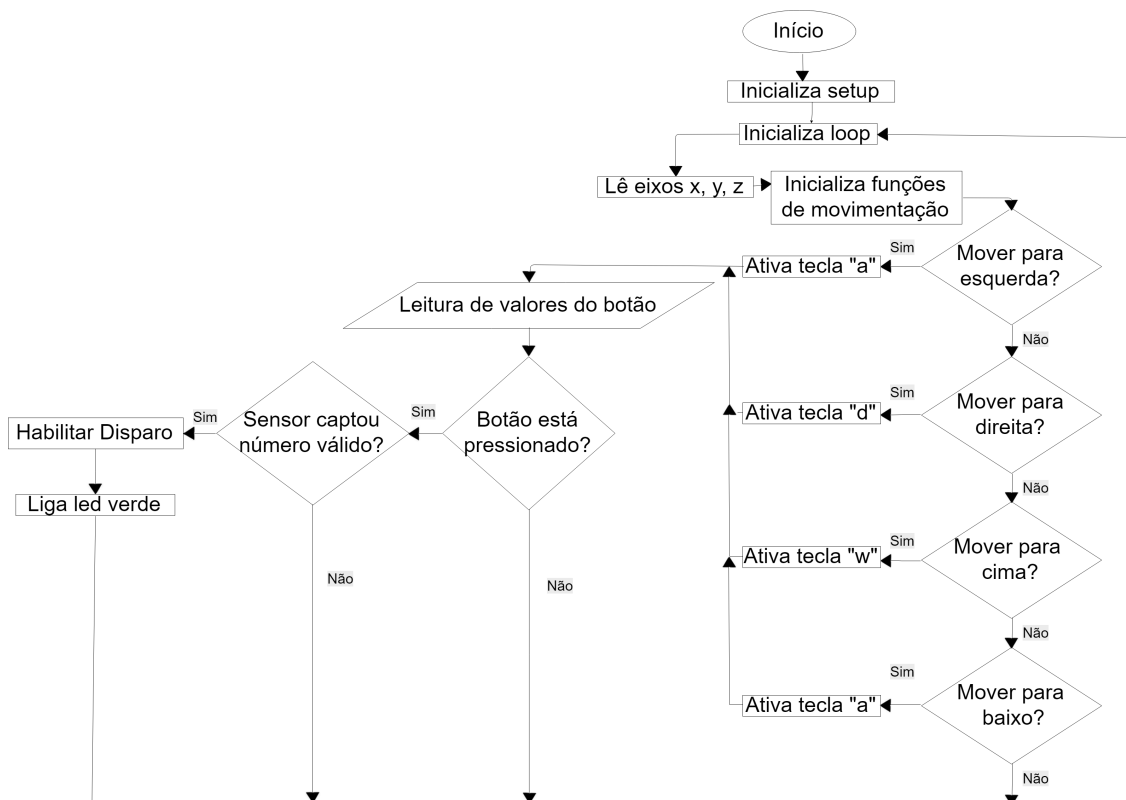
Início

Inicializa setup

Inicializa loop

Lê eixos x, y, z

Inicializa funções de movimentação

Sim

Ativa tecla "a"

Mover para esquerda?

Não

Leitura de valores do botão

Sim

Ativa tecla "d"

Mover para direita?

Sim

Sim

Habilitar Disparo

Sensor captou número válido?

Botão está pressionado?

Não

Liga led verde

Sim

Ativa tecla "w"

Mover para cima?

Não

Não

Não

Sim

Ativa tecla "a"

Mover para baixo?

Não